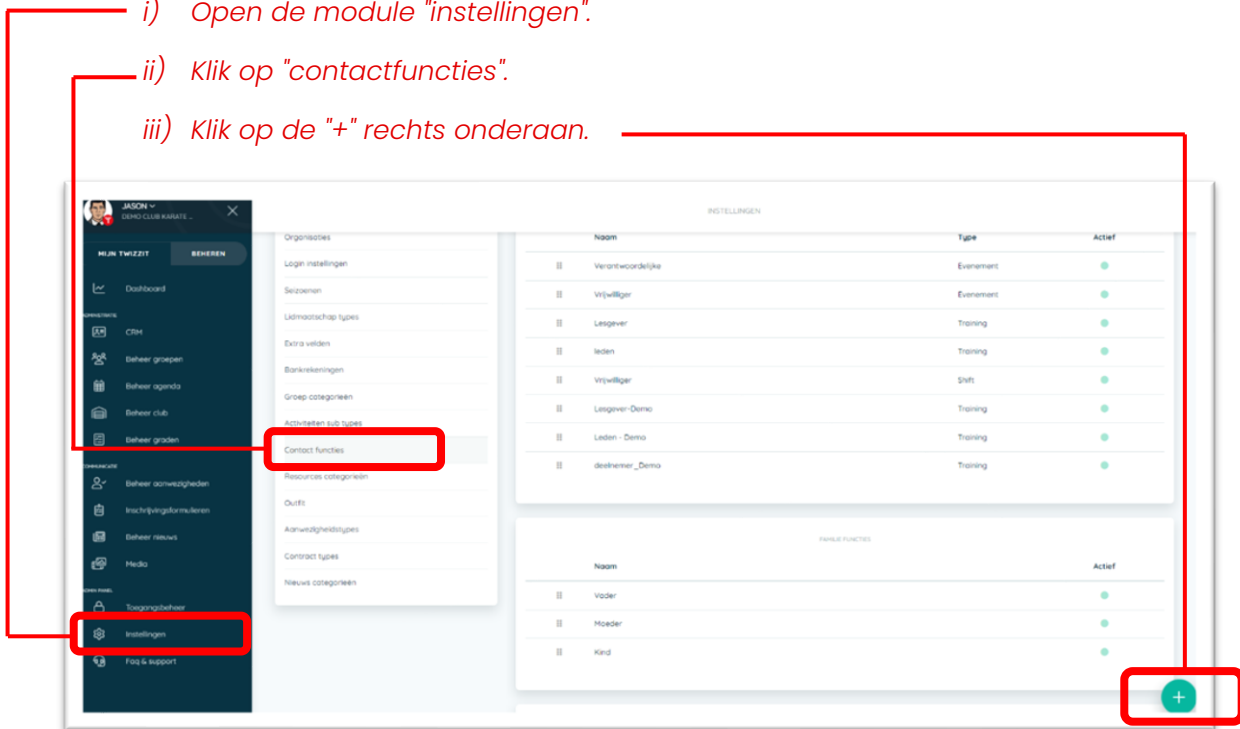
i) Open de module "instellingen".

ii) Klik op "contactfuncties".

iii) Klik op de "+" rechts onderaan.

JASON
DEMO CLUB KARATE ...

MIJN TWIZZIT
BEHEREN

Dashboard
ADMINISTRATIE
CRM
Beheer groepen
Beheer agenda
Beheer club
Beheer graden
COMMUNICATIE
Beheer aanwezigheden
Inschrijvingsformulieren
Beheer nieuws
Media
ADMIN PANEL
Toegangsbeheer
Instellingen
Faq & support

INSTELLINGEN

Organisaties
Login instellingen
Seizoenen
Lidmaatschap types
Extra velden
Bankrekeningen
Groep categorieën
Activiteiten sub types
Contact functies
Resources categorieën
Outfit
Aanwezigheidstypes
Contract types
Nieuws categorieën

| Naam | Type | Actief |
|---|---|---|
| Verantwoordelijke | Evenement | |
| Vrijwilliger | Evenement | |
| Lesgever | Training | |
| leden | Training | |
| Vrijwilliger | Shift | |
| Lesgever-Demo | Training | |
| Leden - Demo | Training | |
| deelnemer _Demo | Training | |

FAMILIE FUNCTIES

| Naam | Actief |
|---|---|
| Vader | |
| Moeder | |
| Kind | |

+